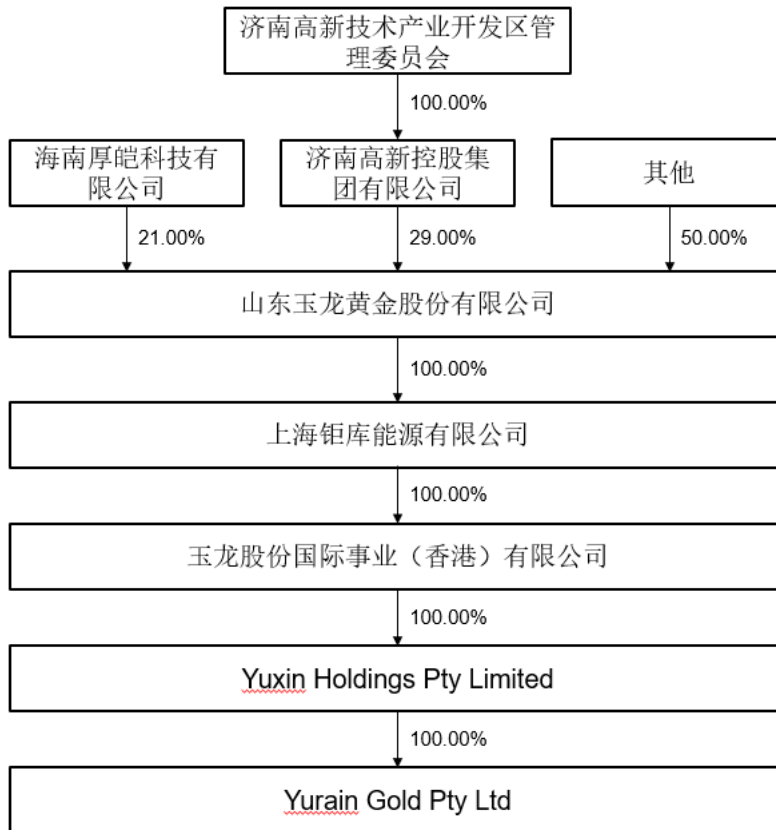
济南高新技术产业开发区管理委员会

100.00%

海南厚皑科技有限公司

济南高新控股集团有限公司

其他

21.00%

29.00%

50.00%

山东玉龙黄金股份有限公司

100.00%

上海钜库能源有限公司

100.00%

玉龙股份国际事业（香港）有限公司

100.00%

Yuxin Holdings Pty Limited

100.00%

Yurain Gold Pty Ltd